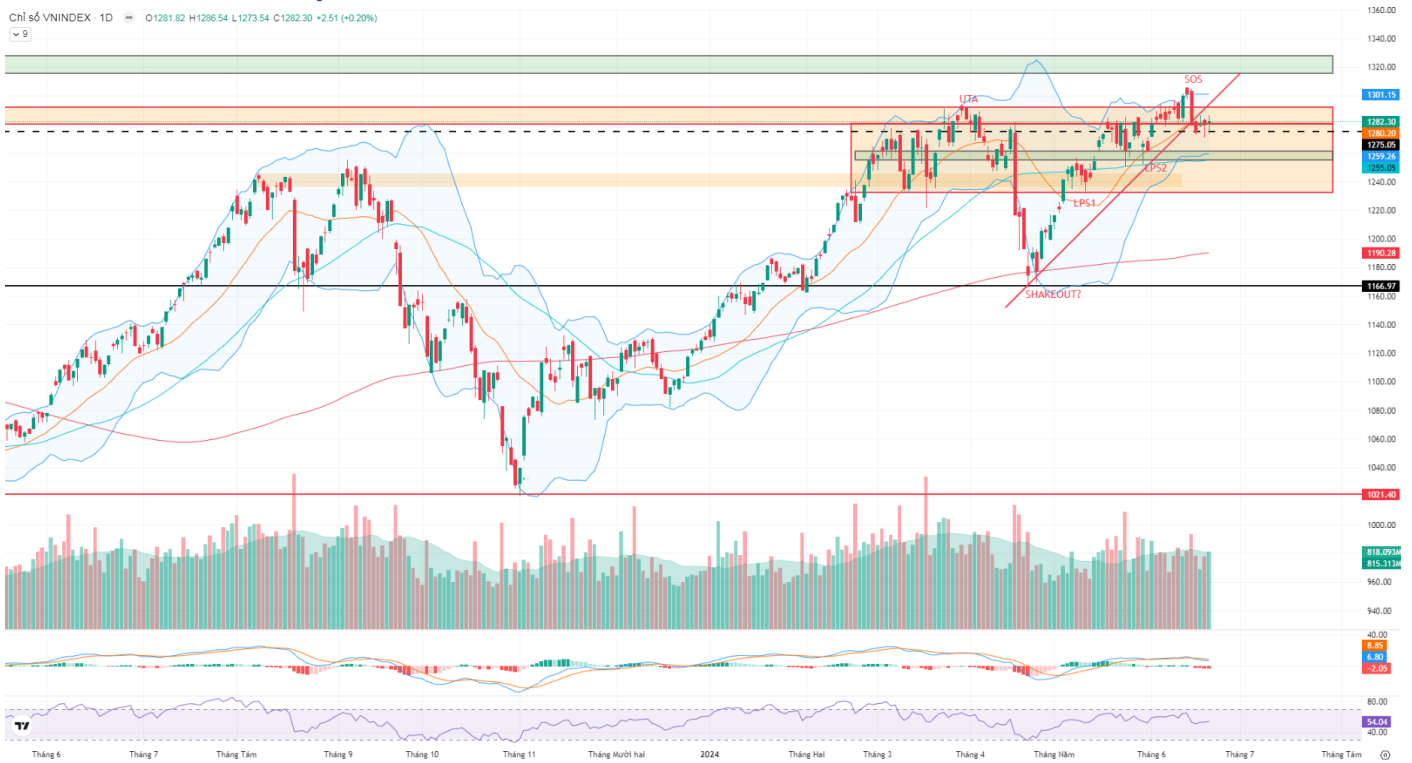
Chỉ số VNINDEX · 1D O1281.82 H1286.54 L1273.54 C1282.30 +2.51 (+0.20%)
9

UTA
SOS
LPS2
LPS1
SHAKEOUT?

1360.00
1340.00
1320.00
1301.15
1282.30
1280.20
1275.05
1259.26
1255.05
1240.00
1220.00
1200.00
1190.28
1180.00
1166.97
1160.00
1140.00
1120.00
1100.00
1080.00
1060.00
1040.00
1021.40
1000.00
818.093M
815.313M
960.00
940.00
40.00
8.85
6.80
-2.05
80.00
54.04
40.00

Tháng 6 Tháng 7 Tháng Tám Tháng 9 Tháng 10 Tháng 11 Tháng Mười hai 2024 Tháng Hai Tháng 3 Tháng 4 Tháng Năm Tháng 6 Tháng 7 Tháng Tám